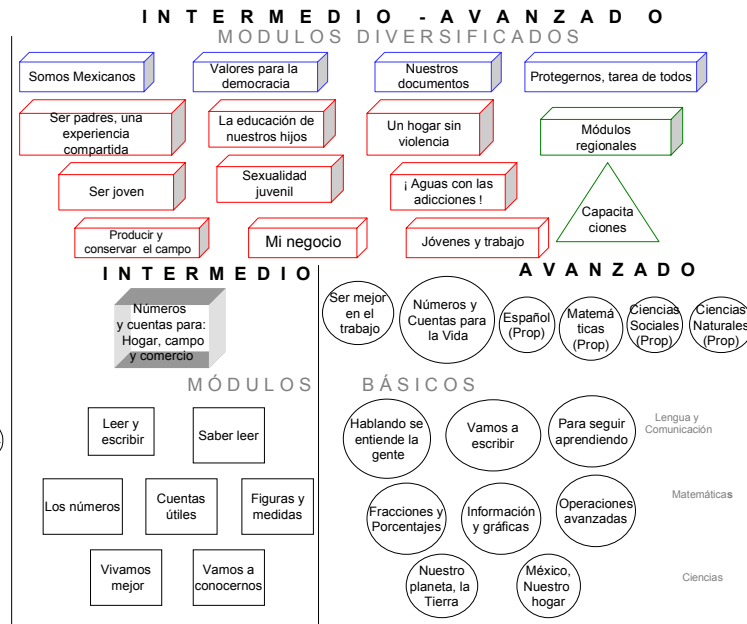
INTERMEDIO - AVANZADO
MODULOS DIVERSIFICADOS

Somos Mexicanos

Valores para la democracia

Nuestros documentos

Protegernos, tarea de todos

Ser padres, una experiencia compartida

La educación de nuestros hijos

Un hogar sin violencia

Módulos regionales

Ser joven

Sexualidad juvenil

¡ Aguas con las adicciones !

Capacitaciones

Producir y conservar el campo

Mi negocio

Jóvenes y trabajo

INTERMEDIO

Números y cuentas para: Hogar, campo y comercio

AVANZADO

Ser mejor en el trabajo

Números y Cuentas para la Vida

Español (Prop)

Matemáticas (Prop)

Ciencias Sociales (Prop)

Ciencias Naturales (Prop)

MÓDULOS BÁSICOS

Leer y escribir

Saber leer

Hablando se entiende la gente

Vamos a escribir

Para seguir aprendiendo

Lengua y Comunicación

Los números

Cuentas útiles

Figuras y medidas

Fracciones y Porcentajes

Información y gráficas

Operaciones avanzadas

Matemáticas

Vivamos mejor

Vamos a conocernos

Nuestro planeta, la Tierra

México, Nuestro hogar

Ciencias